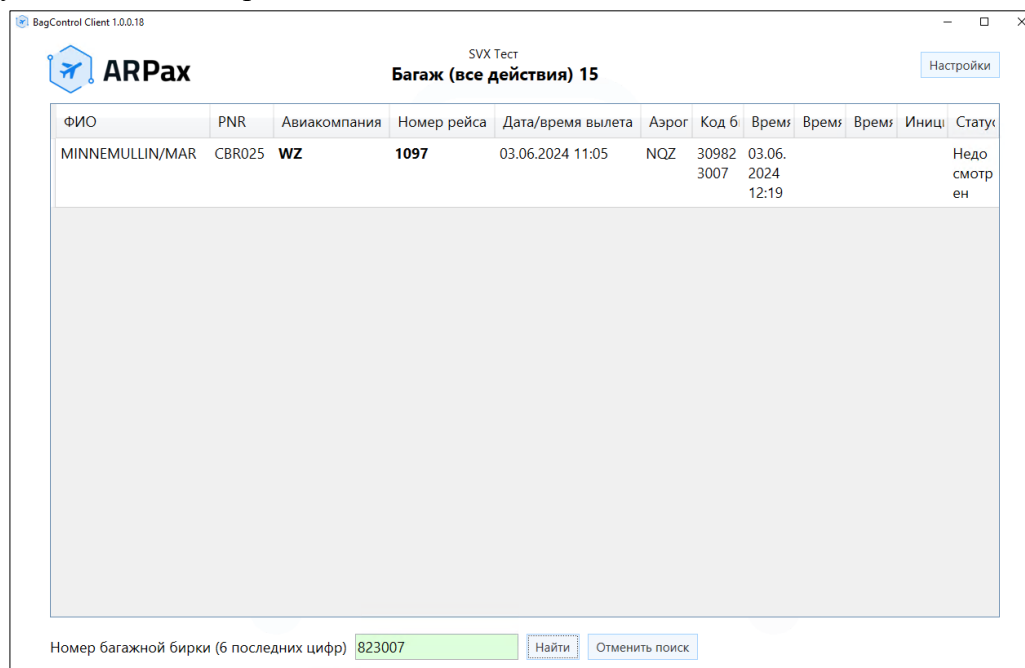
BagControl Client 1.0.0.18

ARPax

SVX Тест
Багаж (все действия) 15

Настройки

| ФИО | PNR | Авиакомпания | Номер рейса | Дата/время вылета | Аэрог | Код б | Время | Время | Время | Иници | Статус |
|---|---|---|---|---|---|---|---|---|---|---|---|
| MINNEMULLIN/MAR | CBR025 | WZ | 1097 | 03.06.2024 11:05 | NQZ | 309823007 | 03.06.2024 12:19 | | | | Недосмотрен |

Номер багажной бирки (6 последних цифр) 823007 Найти Отменить поиск